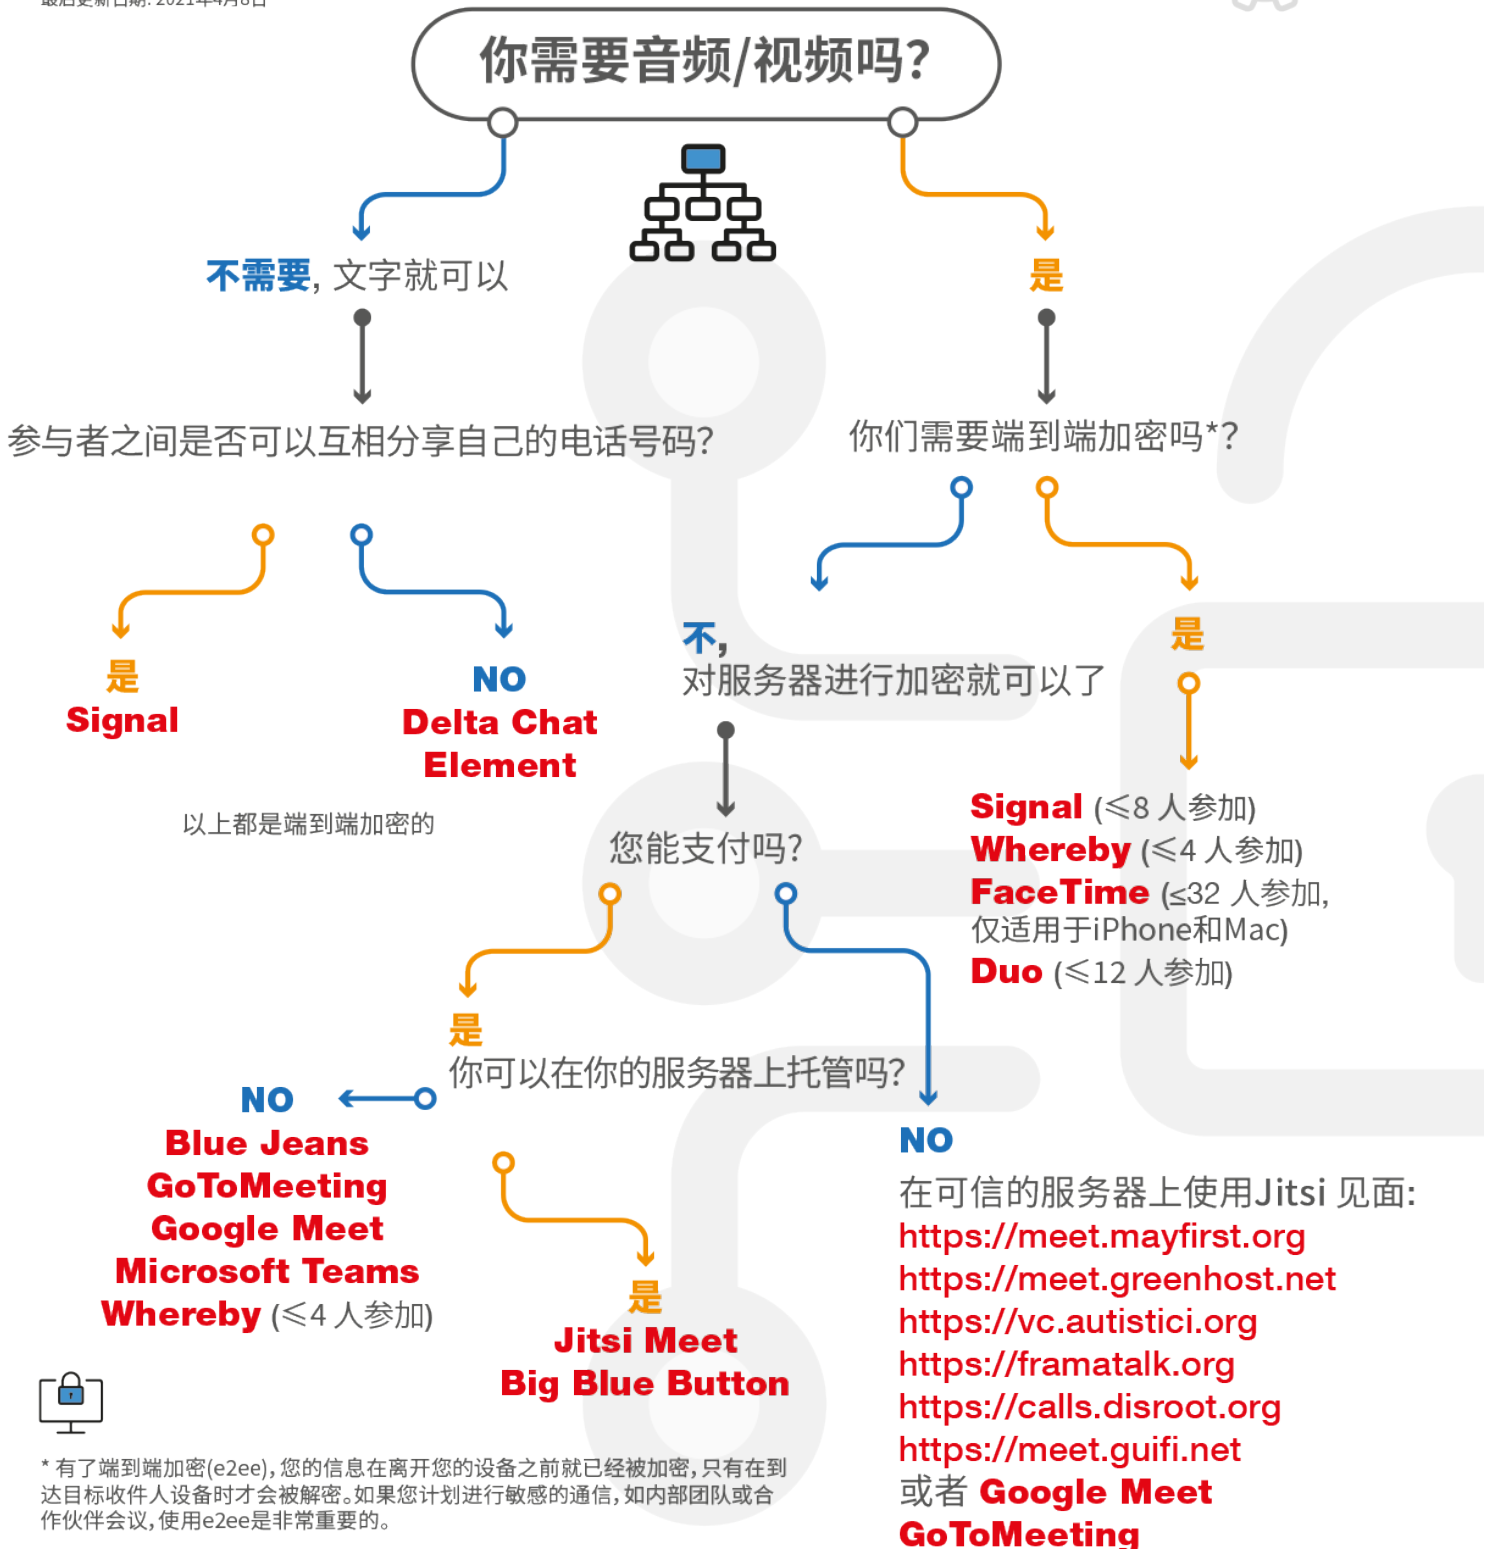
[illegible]

你需要音频/视频吗?

不需要, 文字就可以

参与者之间是否可以互相分享自己的电话号码?

是
Signal

NO
Delta Chat
Element

以上都是端到端加密的

是

你们需要端到端加密吗*?

不,
对服务器进行加密就可以了

您能支付吗?

是

Signal (≤8 人参加)
Whereby (≤4 人参加)
FaceTime (≤32 人参加, 仅适用于iPhone和Mac)
Duo (≤12 人参加)

是
你可以在你的服务器上托管吗?

NO
Blue Jeans
GoToMeeting
Google Meet
Microsoft Teams
Whereby (≤4 人参加)

是
Jitsi Meet
Big Blue Button

NO
在可信的服务器上使用Jitsi 见面:
https://meet.mayfirst.org
https://meet.greenhost.net
https://vc.autistici.org
https://framatalk.org
https://calls.disroot.org
https://meet.guifi.net
或者 Google Meet
GoToMeeting

* 有了端到端加密(e2ee), 您的信息在离开您的设备之前就已经被加密, 只有在到达目标收件人设备时才会被解密。如果您计划进行敏感的通信, 如内部团队或合作伙伴会议, 使用e2ee是非常重要的。